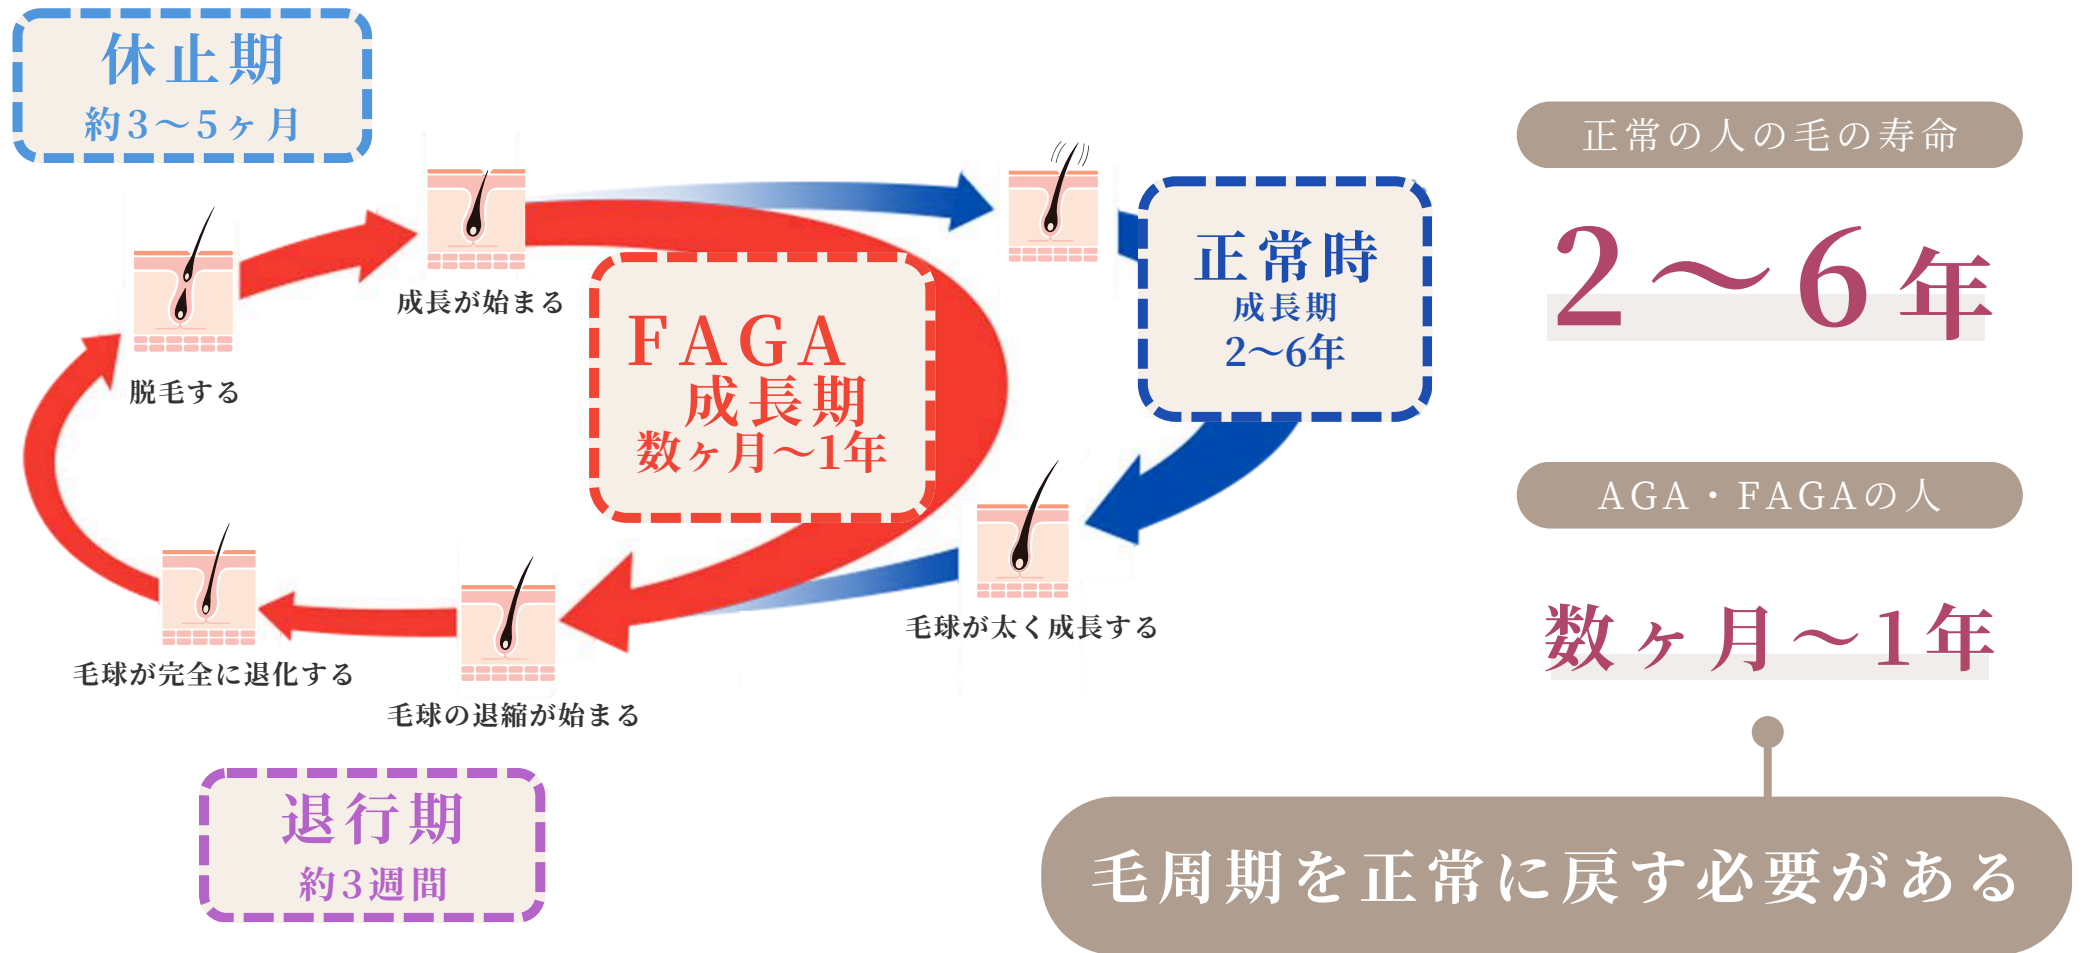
休止期
約3〜5ヶ月

成長が始まる

脱毛する

FAGA
成長期
数ヶ月〜1年

正常時
成長期
2〜6年

毛球が太く成長する

毛球が完全に退化する

毛球の退縮が始まる

退行期
約3週間

正常の人の毛の寿命

2〜6年

AGA・FAGAの人

数ヶ月〜1年

毛周期を正常に戻す必要がある